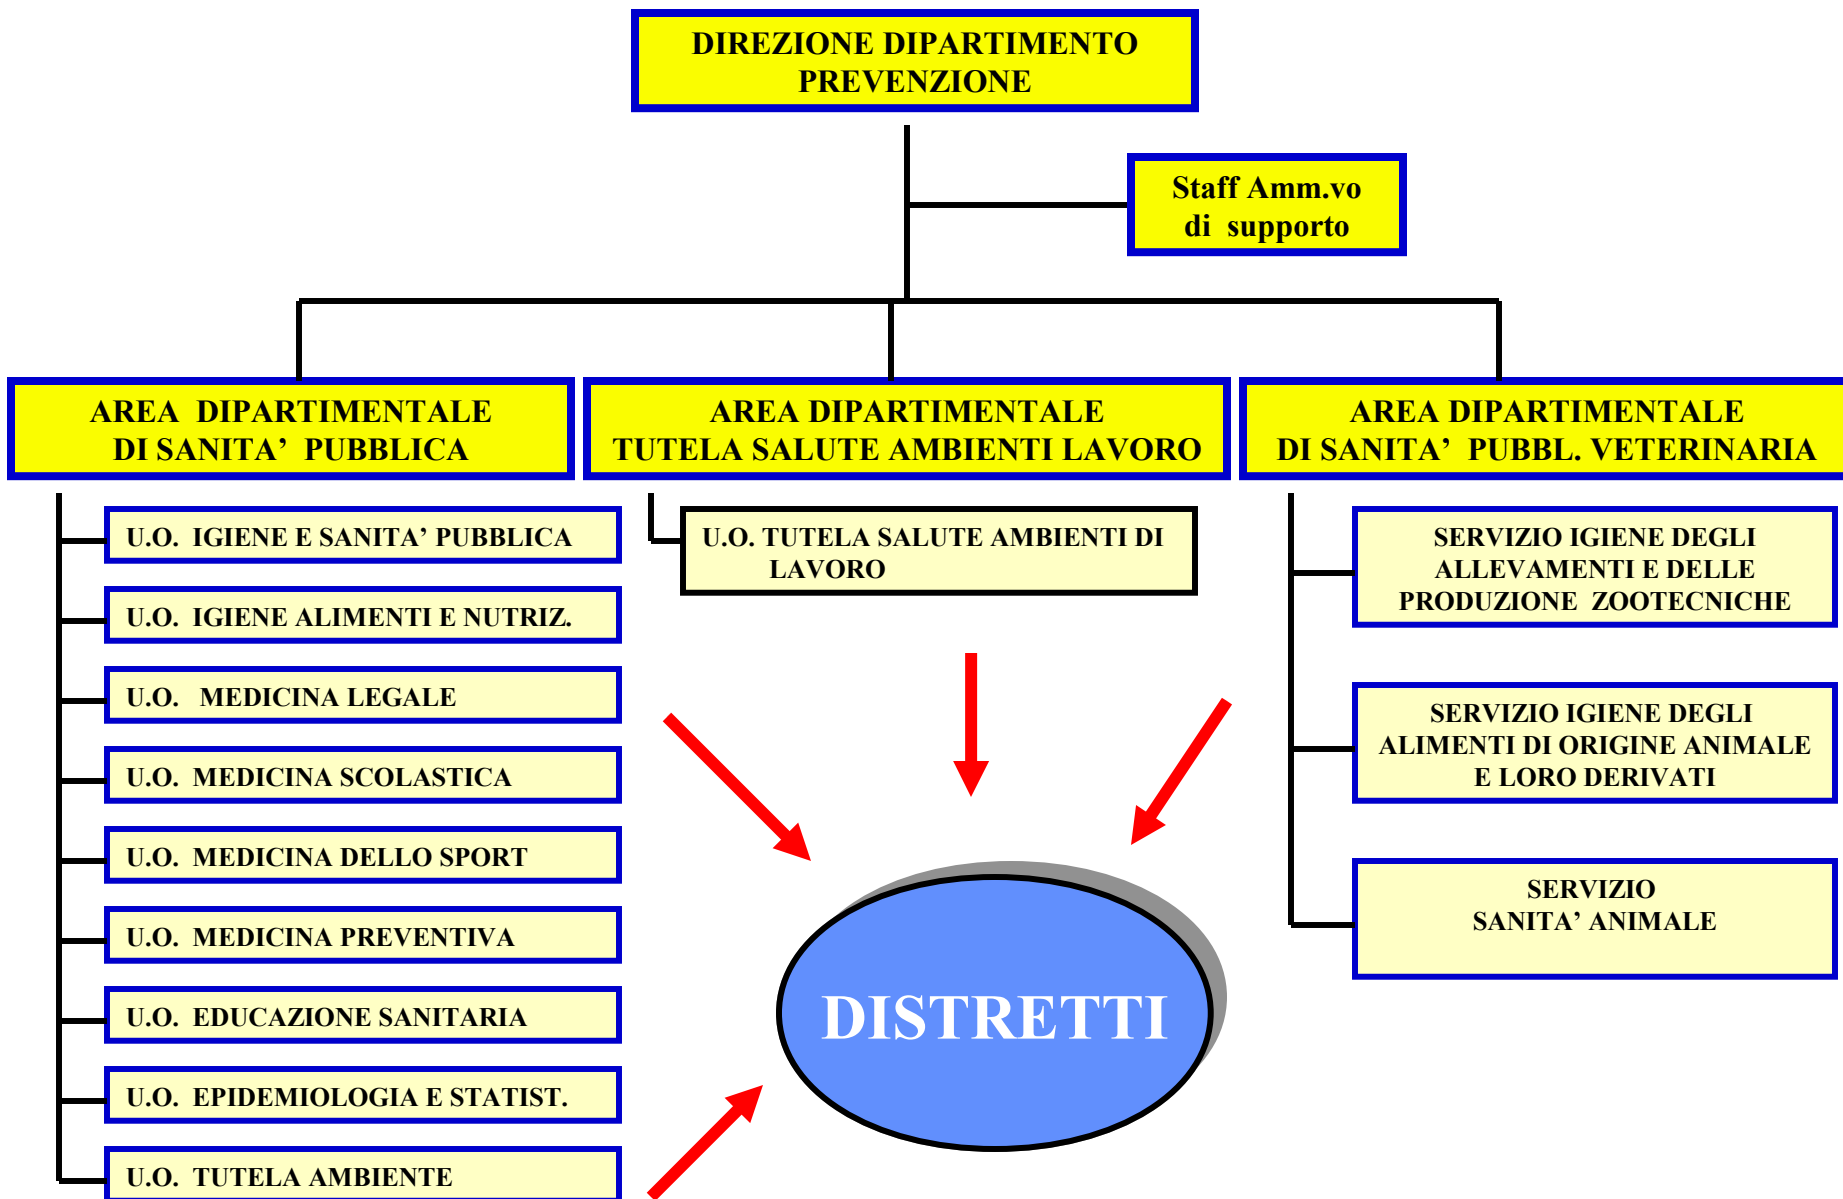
DIREZIONE DIPARTIMENTO PREVENZIONE

Staff Amm.vo di supporto

AREA DIPARTIMENTALE DI SANITA' PUBBLICA

AREA DIPARTIMENTALE TUTELA SALUTE AMBIENTI LAVORO

AREA DIPARTIMENTALE DI SANITA' PUBBL. VETERINARIA

U.O. IGIENE E SANITA' PUBBLICA

U.O. IGIENE ALIMENTI E NUTRIZ.

U.O. MEDICINA LEGALE

U.O. MEDICINA SCOLASTICA

U.O. MEDICINA DELLO SPORT

U.O. MEDICINA PREVENTIVA

U.O. EDUCAZIONE SANITARIA

U.O. EPIDEMIOLOGIA E STATIST.

U.O. TUTELA AMBIENTE

U.O. TUTELA SALUTE AMBIENTI DI LAVORO

SERVIZIO IGIENE DEGLI ALLEVAMENTI E DELLE PRODUZIONE ZOOTECNICHE

SERVIZIO IGIENE DEGLI ALIMENTI DI ORIGINE ANIMALE E LORO DERIVATI

SERVIZIO SANITA' ANIMALE

DISTRETTI